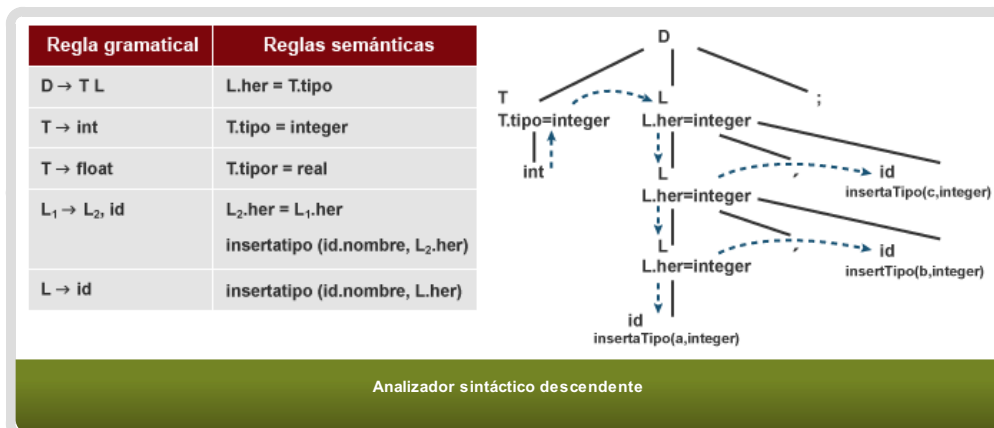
| Regla gramatical | Reglas semánticas |
|---|---|
| D → T L | L.her = T.tipo |
| T → int | T.tipo = integer |
| T → float | T.tipor = real |
| $L_1$ → $L_2$, id | $L_2$.her = $L_1$.her insertatipo (id.nombre, $L_2$.her) |
| L → id | insertatipo (id.nombre, L.her) |

D
T
T.tipo=integer
int
L
L.her=integer
;
L
L.her=integer
,
id
insertaTipo(c,integer)
L
L.her=integer
,
id
insertTipo(b,integer)
id
insertaTipo(a,integer)

Analizador sintáctico descendente